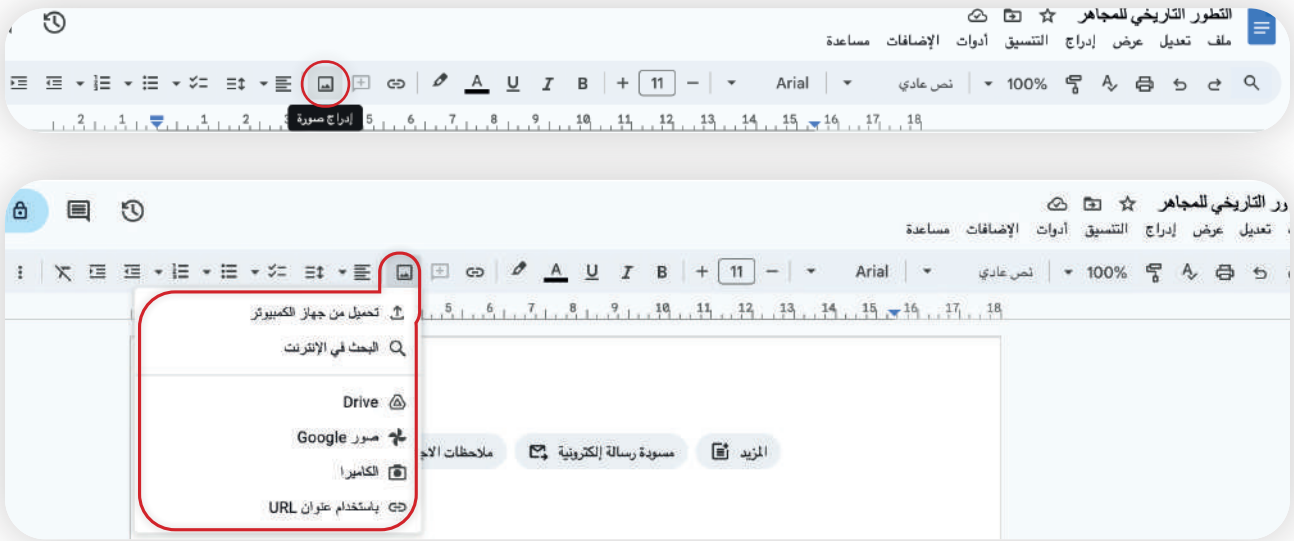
التطور التاريخي للمجاهر
ملف تعديل عرض إدراج التنسيق أدوات الإضافات مساعدة

100% نص عادي Arial 11 B I U A

إدراج صورة

2 1 1 2 3 5 6 7 8 9 10 11 12 13 14 15 16 17 18

ور التاريخي للمجاهر
تعديل عرض إدراج التنسيق أدوات الإضافات مساعدة

100% نص عادي Arial 11 B I U A

تحميل من جهاز الكمبيوتر
البحث في الإنترنت
Drive
صور Google
الكاميرا
باستخدام عنوان URL

5 6 7 8 9 10 11 12 13 14 15 16 17 18

المزيد مسودة رسالة إلكترونية ملاحظات الاج